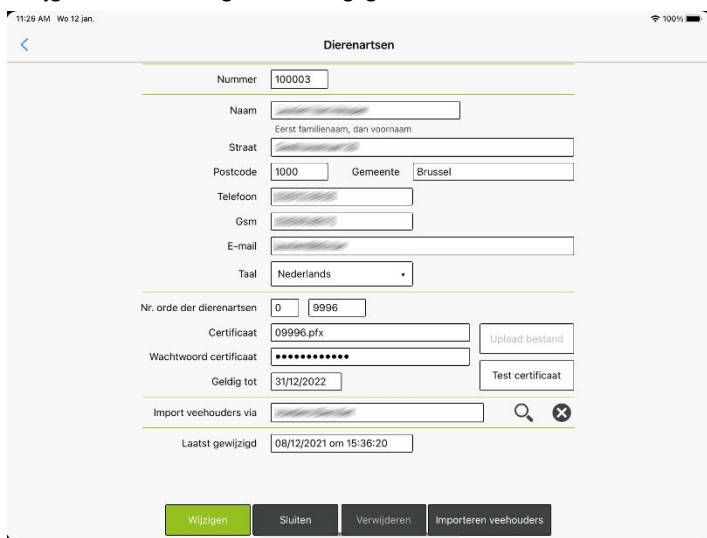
11:26 AM Wo 12 jan.

100%

Dierenartsen

Nummer 100003

Naam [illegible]

Eerst familienaam, dan voornaam

Straat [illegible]

Postcode 1000 Gemeente Brussel

Telefoon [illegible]

Gsm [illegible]

E-mail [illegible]

Taal Nederlands

Nr. orde der dierenartsen 0 9996

Certificaat 09996.pfx

Upload bestand

Wachtwoord certificaat ••••••••••••

Geldig tot 31/12/2022

Test certificaat

Import veehouders via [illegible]

Laatst gewijzigd 08/12/2021 om 15:36:20

Wijzigen Sluiten Verwijderen Importeren veehouders